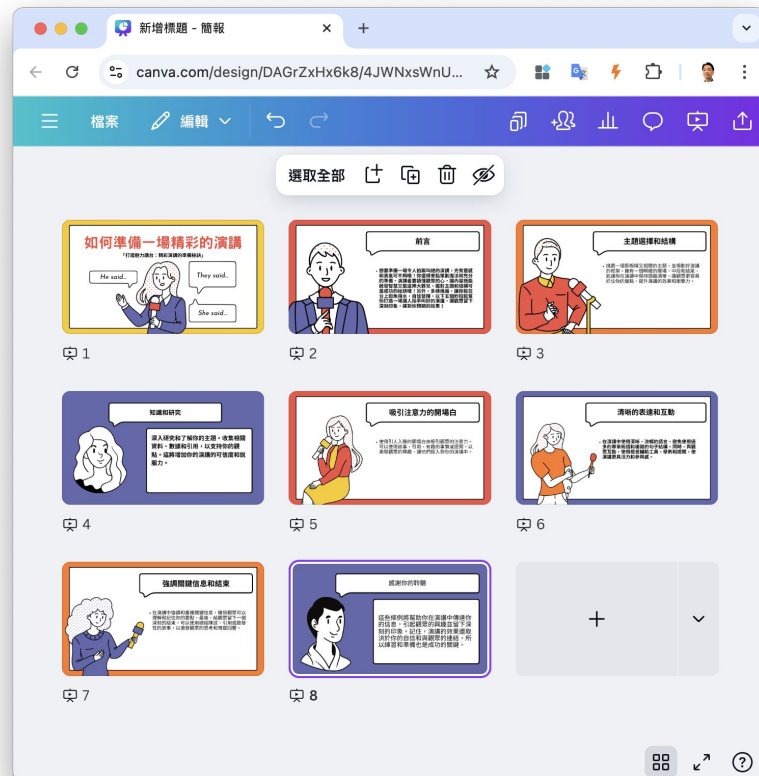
新增標題 - 簡報

canva.com/design/DAGrZxHx6k8/4JWNxsWnU...

檔案 編輯

選取全部

如何準備一場精彩的演講

「打造魅力演出：精彩演講的準備秘訣」

He said..

They said..

She said..

1

前言

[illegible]

2

主題選擇和結構

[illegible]

3

知識和研究

深入研究你了解你的主題，收集相關資料、數據和引用，以支持你的觀點，這將增加你的演講的可信度和說服力。

4

吸引注意力的開場白

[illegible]

5

清晰的表達和互動

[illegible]

6

強調關鍵信息和結束

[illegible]

7

感謝你的聆聽

這些條例將幫助你在演講中傳達你的信息，引起觀眾的興趣並留下深刻的印象。記住，演講的效果還取決於你的自信和與觀眾的連結，所以練習和準備也是成功的關鍵。

8

+